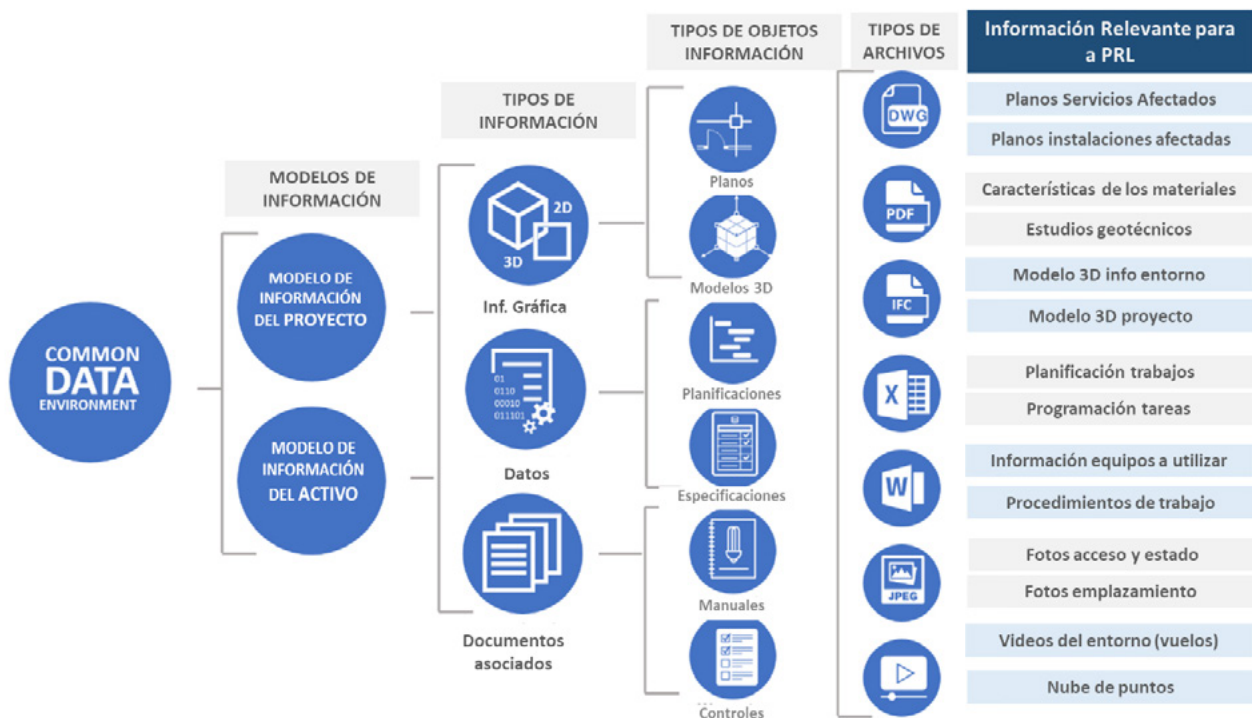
TIPOS DE OBJETOS INFORMACIÓN

TIPOS DE ARCHIVOS

Información Relevante para a PRL

TIPOS DE INFORMACIÓN

MODELOS DE INFORMACIÓN

COMMON DATA ENVIRONMENT

MODELO DE INFORMACIÓN DEL PROYECTO

MODELO DE INFORMACIÓN DEL ACTIVO

2D
3D
Inf. Gráfica

01
0110
00010
011101
Datos

Documentos asociados

Planos

Modelos 3D

Planificaciones

Especificaciones

Manuales

Controles

DWG

PDF

IFC

X

W

JPEG

Planos Servicios Afectados

Planos instalaciones afectadas

Características de los materiales

Estudios geotécnicos

Modelo 3D info entorno

Modelo 3D proyecto

Planificación trabajos

Programación tareas

Información equipos a utilizar

Procedimientos de trabajo

Fotos acceso y estado

Fotos emplazamiento

Videos del entorno (vuelos)

Nube de puntos